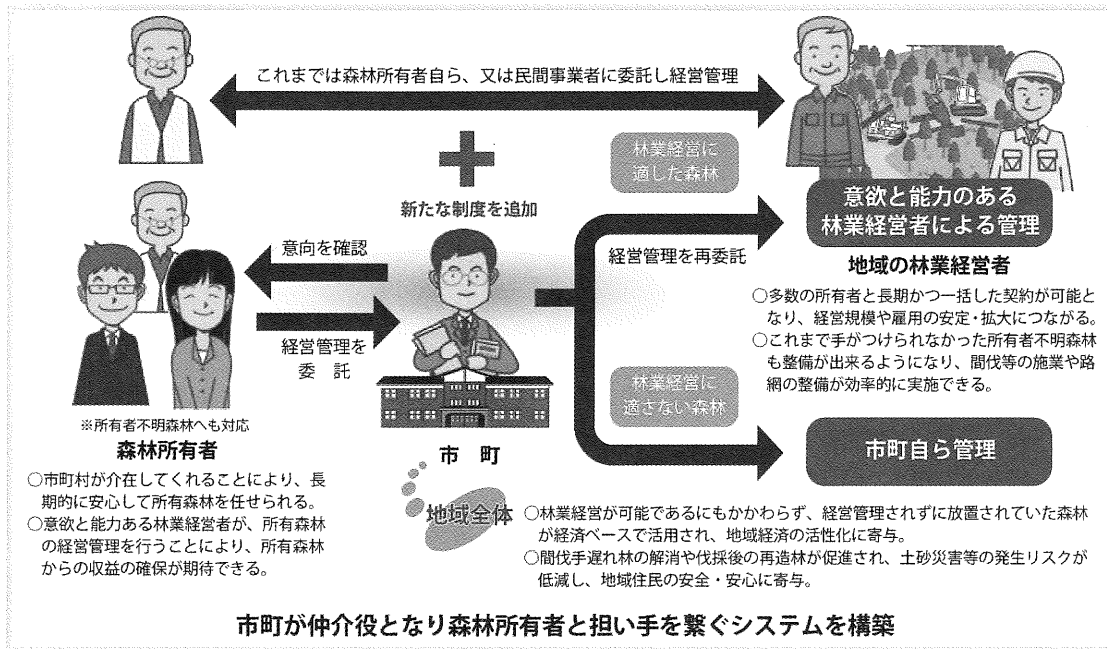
これまでは森林所有者自ら、又は民間事業者に委託し経営管理

新たな制度を追加

林業経営に適した森林

意欲と能力のある林業経営者による管理

意向を確認

経営管理を再委託

地域の林業経営者

○多数の所有者と長期かつ一括した契約が可能となり、経営規模や雇用の安定・拡大につながる。
○これまで手がつけられなかった所有者不明森林も整備が出来るようになり、間伐等の施業や路網の整備が効率的に実施できる。

経営管理を委託

林業経営に適さない森林

※所有者不明森林へも対応

森林所有者

市町

市町自ら管理

○市町村が介在してくれることにより、長期的に安心して所有森林を任せられる。
○意欲と能力ある林業経営者が、所有森林の経営管理を行うことにより、所有森林からの収益の確保が期待できる。

地域全体

○林業経営が可能であるにもかかわらず、経営管理されずに放置されていた森林が経済ベースで活用され、地域経済の活性化に寄与。
○間伐手遅れ林の解消や伐採後の再造林が促進され、土砂災害等の発生リスクが低減し、地域住民の安全・安心に寄与。

市町が仲介役となり森林所有者と担い手を繋ぐシステムを構築